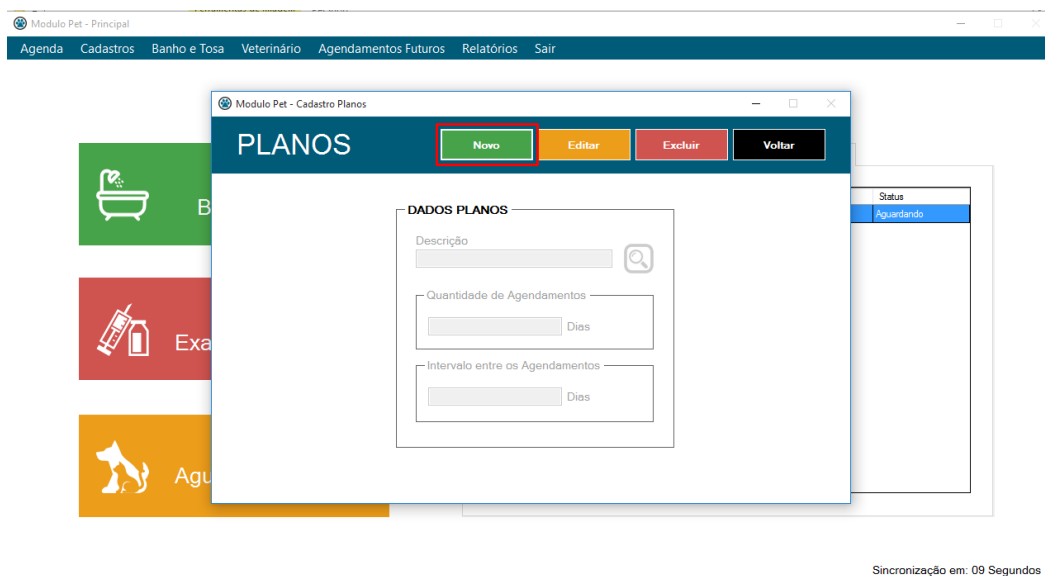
Modulo Pet - Principal

Agenda Cadastros Banho e Tosa Veterinário Agendamentos Futuros Relatórios Sair

Modulo Pet - Cadastro Planos

PLANOS

Novo Editar Excluir Voltar

DADOS PLANOS

Descrição

Quantidade de Agendamentos

Dias

Intervalo entre os Agendamentos

Dias

B

Exa

Agu

| Status |
|---|
| Aguardando |

Sincronização em: 09 Segundos